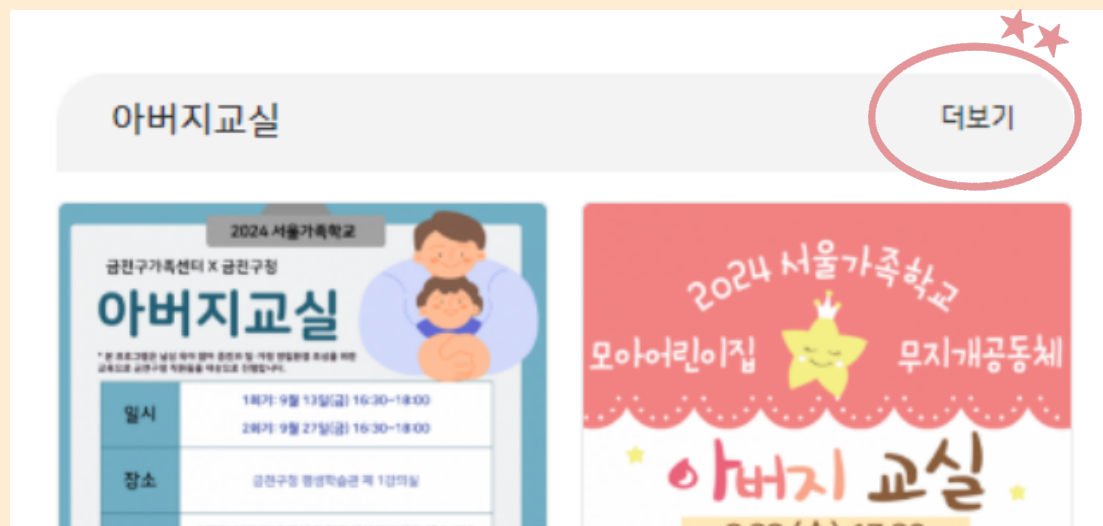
아버지교실

더보기

2024 서울가족학교

금천구가족센터 X 금천구청

아버지교실

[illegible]

| 일시 | 1회기: 9월 13일(금) 16:30~18:00 |
|---|---|
| | 2회기: 9월 27일(금) 16:30~18:00 |
| 장소 | 금천구청 평생학습관 제 1강의실 |

2024 서울가족학교

모아어린이집

무지개공동체

아버지 교실

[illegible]